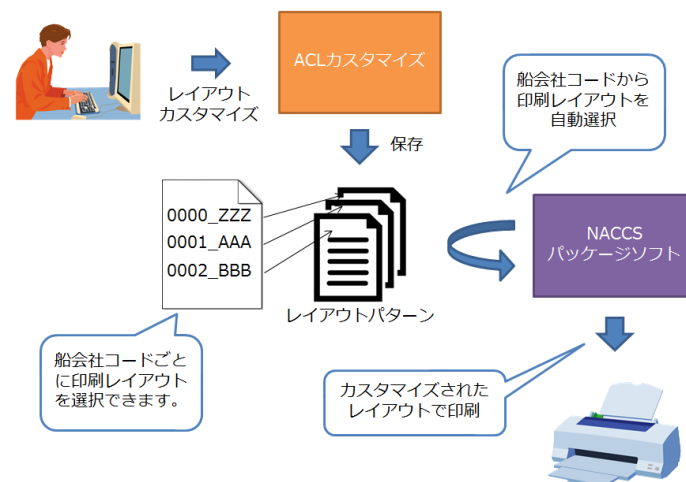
レイアウト
カスタマイズ

ACLカスタマイズ

保存

船会社コードから
印刷レイアウトを
自動選択

0000_ZZZ
0001_AAA
0002_BBB

レイアウトパターン

NACCS
パッケージソフト

船会社コードごとに印刷レイアウトを選択できます。

カスタマイズされた
レイアウトで印刷